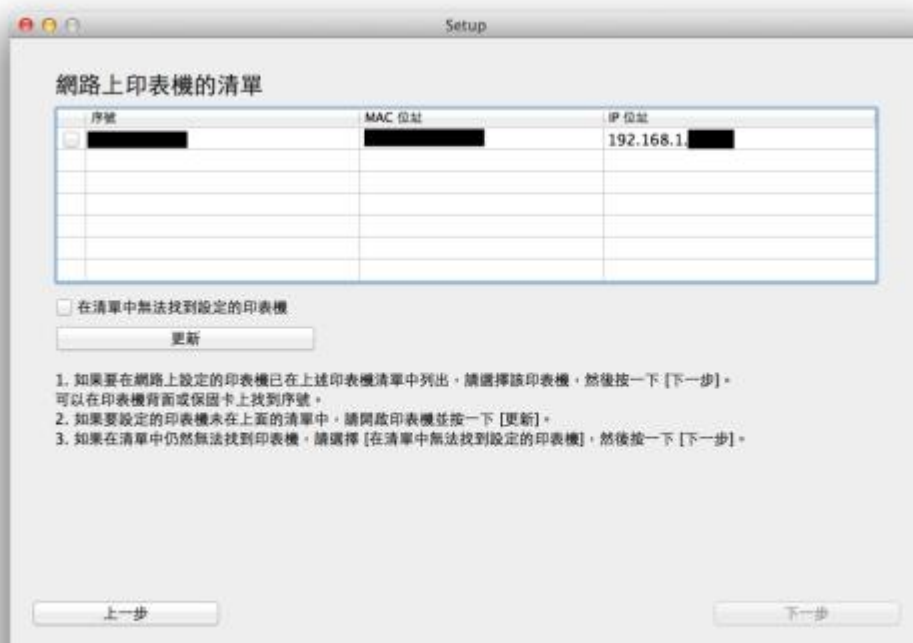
Setup

網路上印表機的清單

| 序號 | MAC 位址 | IP 位址 |
|---|---|---|
| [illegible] | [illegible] | 192.168.1.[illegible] |
| | | |
| | | |
| | | |
| | | |
| | | |
| | | |

在清單中無法找到設定的印表機

更新

1. 如果要在網路上設定的印表機已在上述印表機清單中列出，請選擇該印表機，然後按一下 [下一步]。
可以在印表機背面或保固卡上找到序號。
2. 如果要設定的印表機未在上面的清單中，請開啟印表機並按一下 [更新]。
3. 如果在清單中仍然無法找到印表機，請選擇 [在清單中無法找到設定的印表機]，然後按一下 [下一步]。

上一步

下一步